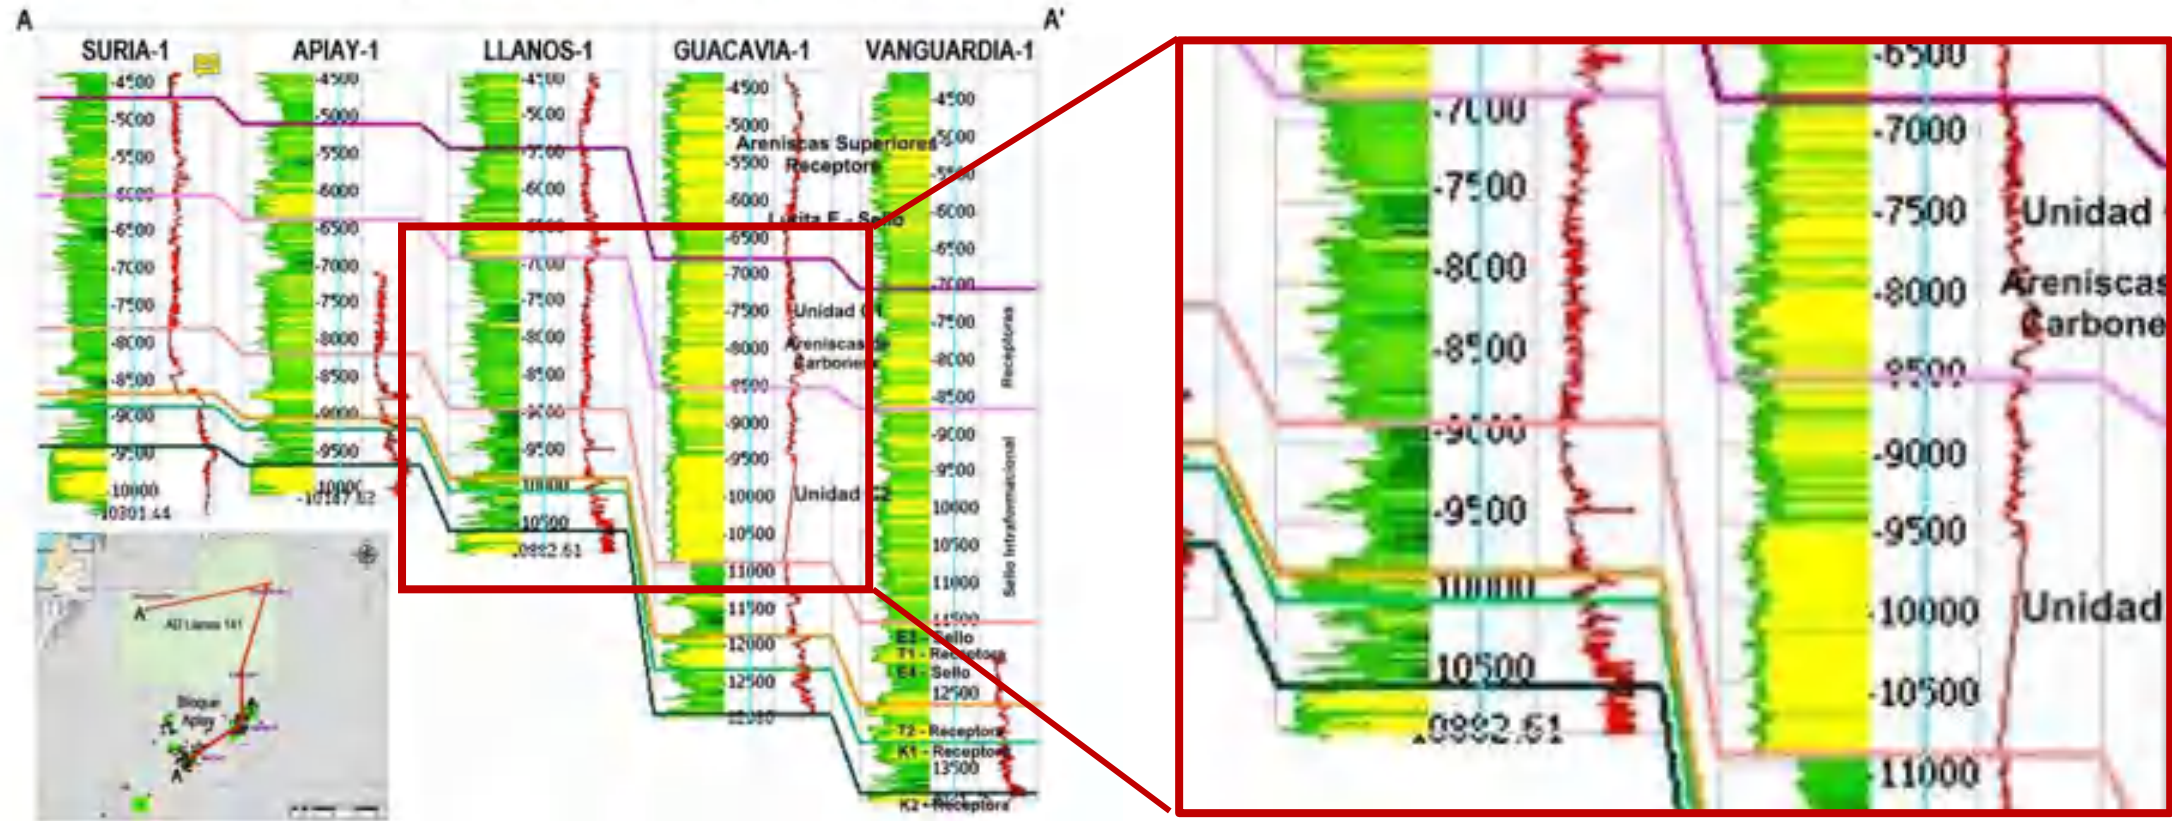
A

A'

SURIA-1

APIAY-1

LLANOS-1

GUACAVIA-1

VANGUARDIA-1

-4500
-5000
-5500
-6000
-6500
-7000
-7500
-8000
-8500
-9000
-9500
-9500
-10000
10301.44

-4500
-5000
-5500
-6000
-6500
-7000
-7500
-8000
-8500
-9000
-9500
-10000
-10187.82

-4500
-5000
-7500
-6000
-6500
-7000
-7500
-8000
-8500
-9000
-9500
10000
10500
10882.61

-4500
-5000
-5500
-6000
-6500
-7000
-7500
-8000
-8500
-9000
-9500
-10000
-10500
11000
11500
12000
12500
13000

-4500
-5000
-5500
-6000
-6500
-7000
-7500
-8000
-8500
-9000
-9500
10000
10500
11000
11500
12500
13500

Areniscas Superiores
Receptora

Lutita E - Sello

Unidad C1

Areniscas de Carbonera

Unidad C2

Receptoras

Sello Intraformacional

E3 - Sello
T1 - Receptora
E4 - Sello
T2 - Receptora
K1 - Receptora
K2 - Receptora

AD Llanos 141

Bloque Apiay

A

A'

-6500
-7000
-7500
-8000
-8500
-9000
-9500
10000
10500
0882.61

-6500
-7000
-7500
-8000
-8500
-9000
-9500
-10000
-10500
-11000

Unidad
Areniscas
Carbone
Unidad